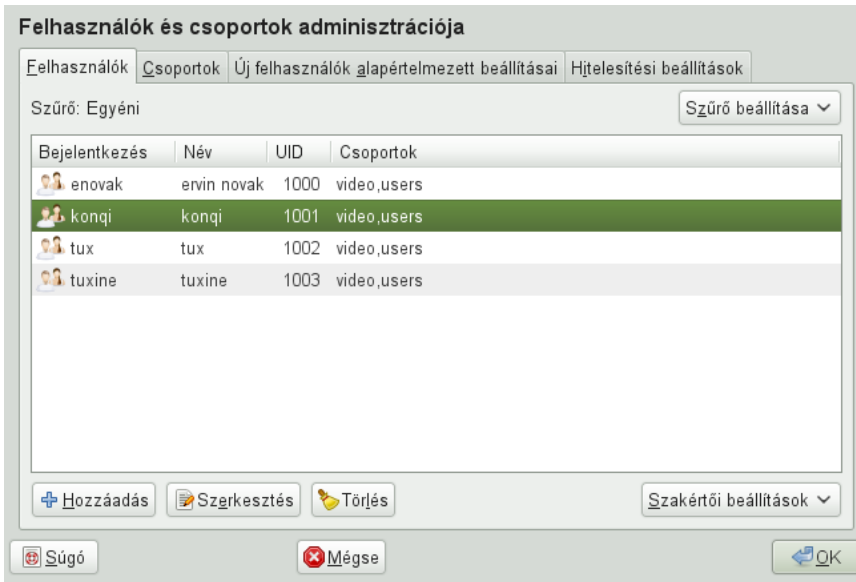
Felhasználók és csoportok adminisztrációja

Felhasználók | Csoportok | Új felhasználók alapértelmezett beállításai | Hitelesítési beállítások

Szűrő: Egyéni

Szűrő beállítása

| Bejelentkezés | Név | UID | Csoportok |
|---|---|---|---|
| enovak | ervin novak | 1000 | video,users |
| konqi | konqi | 1001 | video,users |
| tux | tux | 1002 | video,users |
| tuxine | tuxine | 1003 | video,users |

Hozzáadás | Szerkesztés | Törlés

Szakértői beállítások

Súgó

Mégse

OK